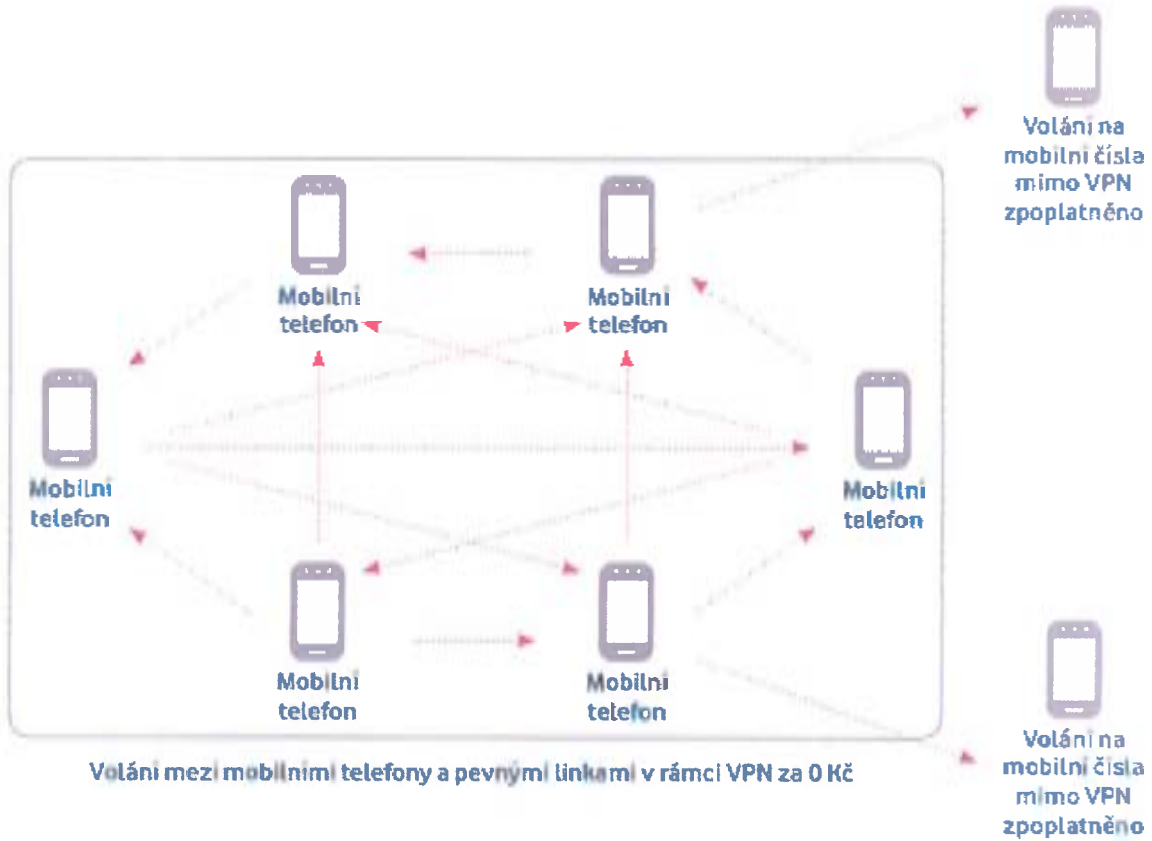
Volání na mobilní čísla mimo VPN zpoplatněno

Mobilní telefon

Mobilní telefon

Mobilní telefon

Mobilní telefon

Mobilní telefon

Mobilní telefon

Volání mezi mobilními telefony a pevnými linkami v rámci VPN za 0 Kč

Volání na mobilní čísla mimo VPN zpoplatněno